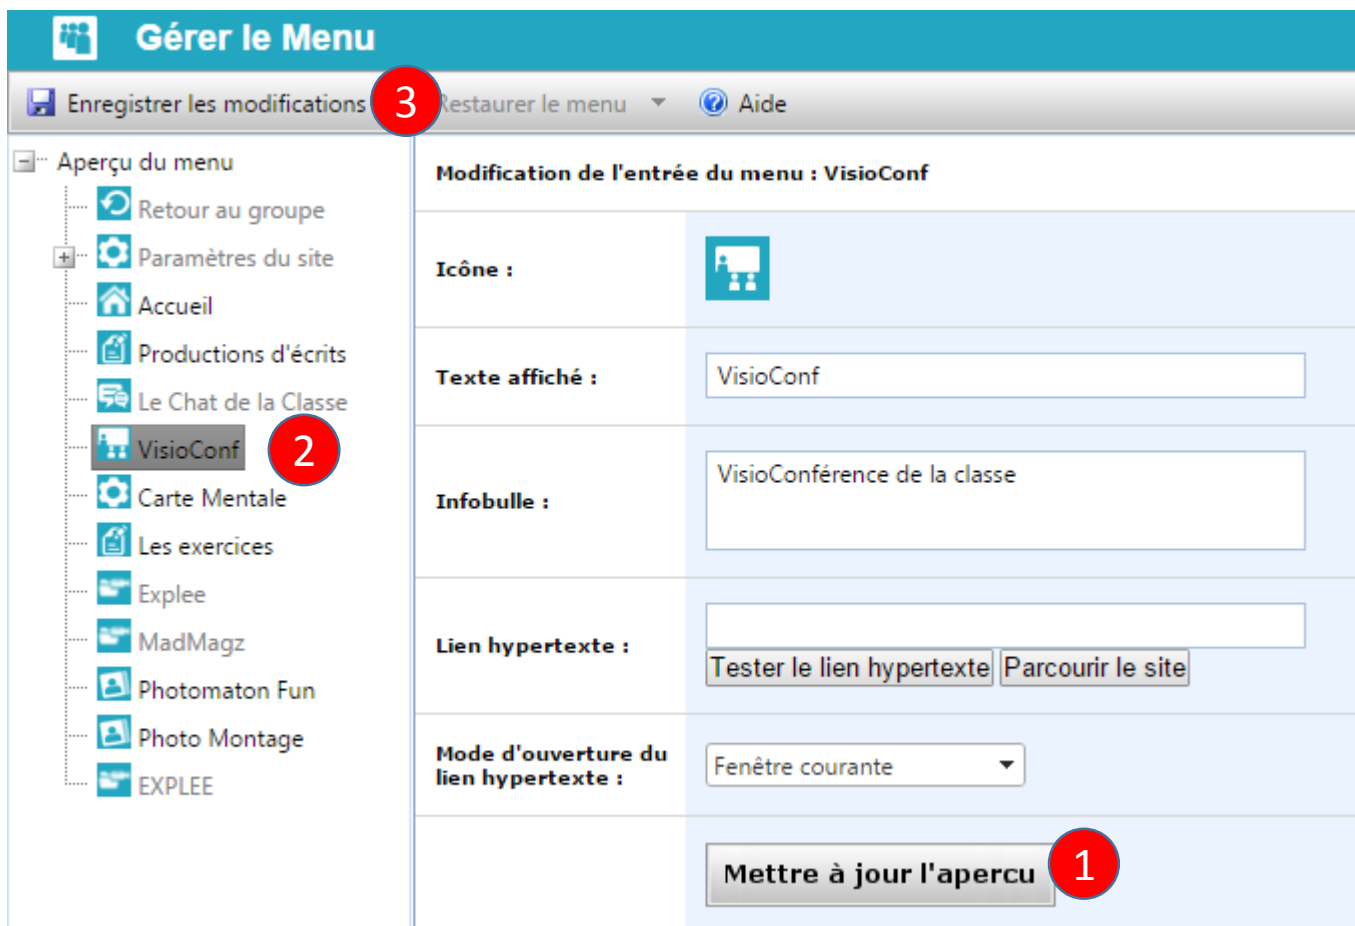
Gérer le Menu

Enregistrer les modifications 3 Restaurer le menu Aide

Aperçu du menu
Retour au groupe
Paramètres du site
Accueil
Productions d'écrits
Le Chat de la Classe
VisioConf 2
Carte Mentale
Les exercices
Explee
MadMagz
Photomaton Fun
Photo Montage
EXPLEE

Modification de l'entrée du menu : VisioConf

| | |
|---|---|
| Icône : | |
| Texte affiché : | VisioConf |
| Infobulle : | VisioConférence de la classe |
| Lien hypertexte : | Tester le lien hypertexte Parcourir le site |
| Mode d'ouverture du lien hypertexte : | Fenêtre courante |
| | Mettre à jour l'apercu 1 |